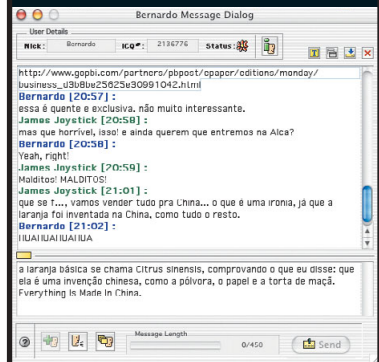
Bernardo Message Dialog

User Details

Nick: Bernardo ICQ#: 2136776 Status:

http://www.gopbi.com/partners/pbpost/epaper/editions/monday/business_d3b8be25625e30991042.html

Bernardo [20:57]:
essa é quente e exclusiva. não muito interessante.

James Joystick [20:58]:
mas que horrível, isso! e ainda querem que entremos na Alca?

Bernardo [20:58]:
Yeah, right!

James Joystick [20:59]:
Malditos! MALDITOS!

James Joystick [21:01]:
que se f..., vamos vender tudo pra China... o que é uma ironia, já que a laranja foi inventada na China, como tudo o resto.

Bernardo [21:02]:
HUAHUAHUAHUA

a laranja básica se chama Citrus sinensis, comprovando o que eu disse: que ela é uma invenção chinesa, como a pólvora, o papel e a torta de maçã. Everything Is Made In China.

Message Length

0/450

Send